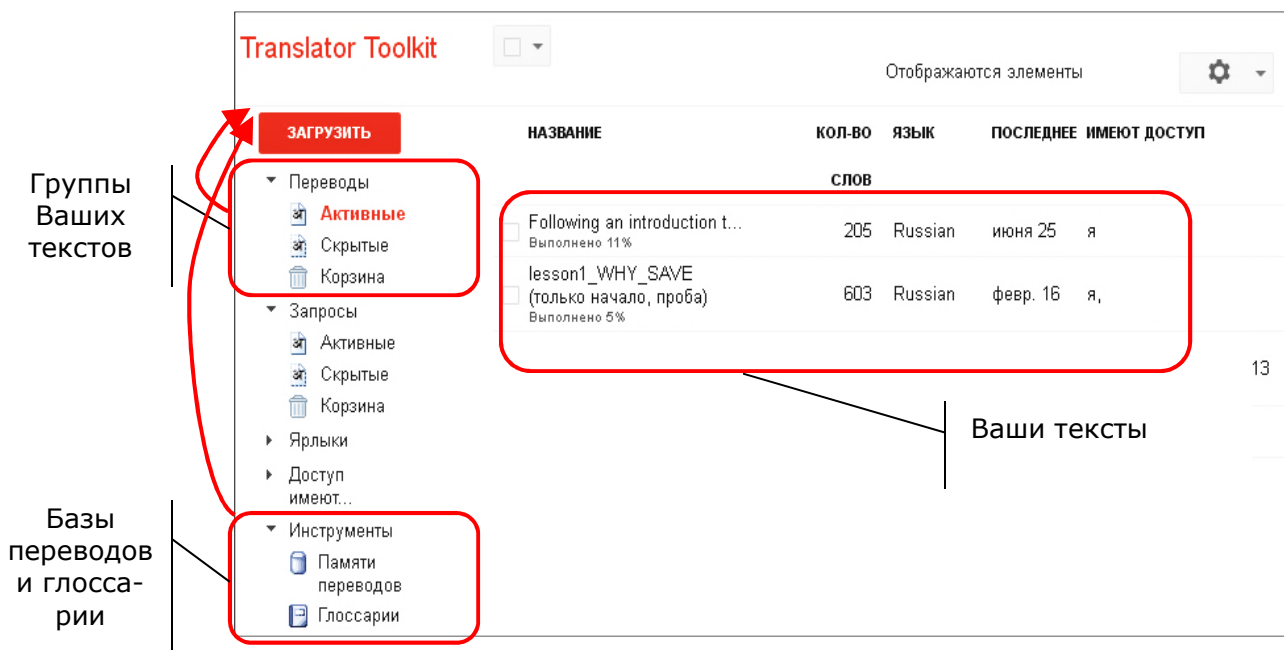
Translator Toolkit

Отображаются элементы

ЗАГРУЗИТЬ

Группы Ваших текстов

Переводы
Активные
Скрытые
Корзина
Запросы
Активные
Скрытые
Корзина
Ярлыки
Доступ имеют...

Базы переводов и глосса-рии

Инструменты
Памяти переводов
Глоссарии

| НАЗВАНИЕ | КОЛ-ВО СЛОВ | ЯЗЫК | ПОСЛЕДНЕЕ | ИМЕЮТ ДОСТУП |
|---|---|---|---|---|
| Following an introduction t... Выполнено 11% | 205 | Russian | июня 25 | я |
| lesson1_WHY_SAVE (только начало, проба) Выполнено 5% | 603 | Russian | февр. 16 | я, |

13

Ваши тексты